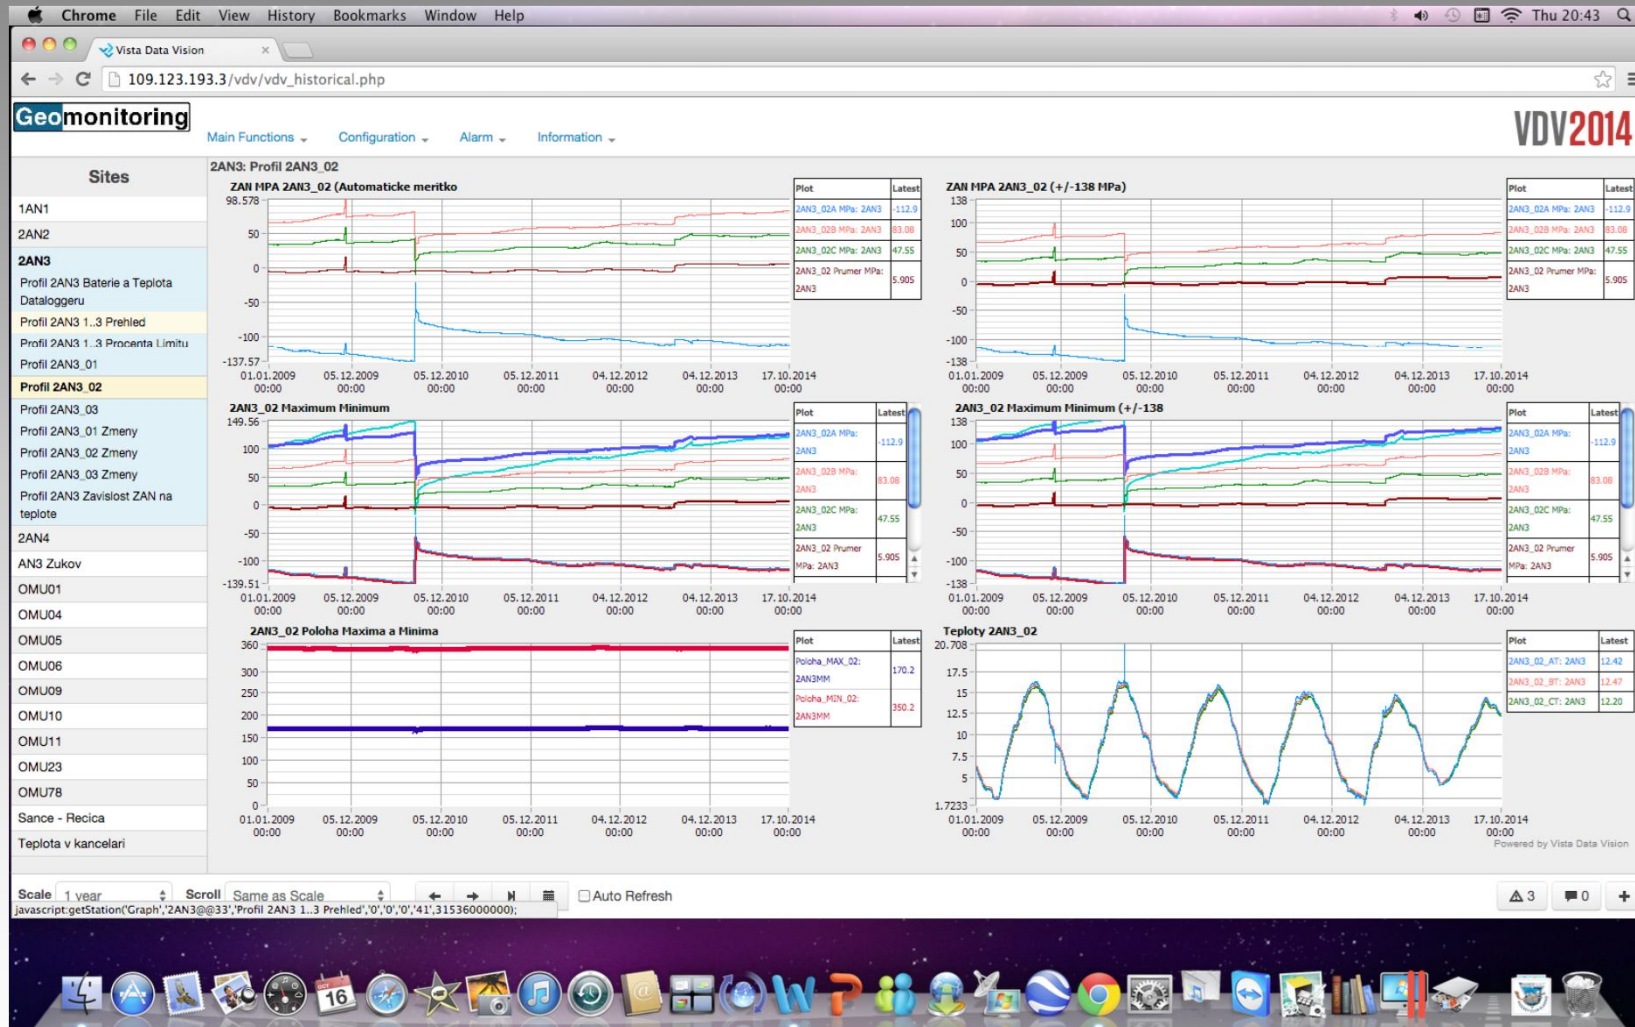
Chrome File Edit View History Bookmarks Window Help

Thu 20:43

Vista Data Vision

109.123.193.3/vdv/vdv_historical.php

Geomonitoring

Main Functions Configuration Alarm Information

VDV2014

Sites

1AN1
2AN2
2AN3
Profil 2AN3 Baterie a Teplota Dataloggeru
Profil 2AN3 1..3 Prehled
Profil 2AN3 1..3 Procenta Limitu
Profil 2AN3_01
Profil 2AN3_02
Profil 2AN3_03
Profil 2AN3_01 Zmeny
Profil 2AN3_02 Zmeny
Profil 2AN3_03 Zmeny
Profil 2AN3 Zavislost ZAN na teplote
2AN4
AN3 Zukov
OMU01
OMU04
OMU05
OMU06
OMU09
OMU10
OMU11
OMU23
OMU78
Sance - Recica
Teplota v kancelari

2AN3: Profil 2AN3_02

ZAN MPA 2AN3_02 (Automaticke meritko

98.578, 50, 0, -50, -100, -137.57

01.01.2009 00:00, 05.12.2009 00:00, 05.12.2010 00:00, 05.12.2011 00:00, 04.12.2012 00:00, 04.12.2013 00:00, 17.10.2014 00:00

| Plot | Latest |
|---|---|
| 2AN3_02A MPa: 2AN3 | -112.9 |
| 2AN3_02B MPa: 2AN3 | 83.08 |
| 2AN3_02C MPa: 2AN3 | 47.55 |
| 2AN3_02 Prumer MPa: 2AN3 | 5.905 |

ZAN MPA 2AN3_02 (+/-138 MPa)

138, 100, 50, 0, -50, -100, -138

01.01.2009 00:00, 05.12.2009 00:00, 05.12.2010 00:00, 05.12.2011 00:00, 04.12.2012 00:00, 04.12.2013 00:00, 17.10.2014 00:00

| Plot | Latest |
|---|---|
| 2AN3_02A MPa: 2AN3 | -112.9 |
| 2AN3_02B MPa: 2AN3 | 83.08 |
| 2AN3_02C MPa: 2AN3 | 47.55 |
| 2AN3_02 Prumer MPa: 2AN3 | 5.905 |

2AN3_02 Maximum Minimum

149.56, 100, 50, 0, -50, -100, -139.51

01.01.2009 00:00, 05.12.2009 00:00, 05.12.2010 00:00, 05.12.2011 00:00, 04.12.2012 00:00, 04.12.2013 00:00, 17.10.2014 00:00

| Plot | Latest |
|---|---|
| 2AN3_02A MPa: 2AN3 | -112.9 |
| 2AN3_02B MPa: 2AN3 | 83.08 |
| 2AN3_02C MPa: 2AN3 | 47.55 |
| 2AN3_02 Prumer MPa: 2AN3 | 5.905 |

2AN3_02 Maximum Minimum (+/-138

138, 100, 50, 0, -50, -100, -138

01.01.2009 00:00, 05.12.2009 00:00, 05.12.2010 00:00, 05.12.2011 00:00, 04.12.2012 00:00, 04.12.2013 00:00, 17.10.2014 00:00

| Plot | Latest |
|---|---|
| 2AN3_02A MPa: 2AN3 | -112.9 |
| 2AN3_02B MPa: 2AN3 | 83.08 |
| 2AN3_02C MPa: 2AN3 | 47.55 |
| 2AN3_02 Prumer MPa: 2AN3 | 5.905 |

2AN3_02 Poloha Maxima a Minima

360, 300, 250, 200, 150, 100, 50, 0

01.01.2009 00:00, 05.12.2009 00:00, 05.12.2010 00:00, 05.12.2011 00:00, 04.12.2012 00:00, 04.12.2013 00:00, 17.10.2014 00:00

| Plot | Latest |
|---|---|
| Poloha_MAX_02: 2AN3MM | 170.2 |
| Poloha_MIN_02: 2AN3MM | 350.2 |

Teploty 2AN3_02

20.708, 17.5, 15, 12.5, 10, 7.5, 5, 1.7233

01.01.2009 00:00, 05.12.2009 00:00, 05.12.2010 00:00, 05.12.2011 00:00, 04.12.2012 00:00, 04.12.2013 00:00, 17.10.2014 00:00

| Plot | Latest |
|---|---|
| 2AN3_02_AT: 2AN3 | 12.42 |
| 2AN3_02_BT: 2AN3 | 12.47 |
| 2AN3_02_CT: 2AN3 | 12.20 |

Powered by Vista Data Vision

Scale 1 year Scroll Same as Scale Auto Refresh 3 0

javascript:getStation('Graph','2AN3@@33','Profil 2AN3 1..3 Prehled','0','0','0','41',31536000000);